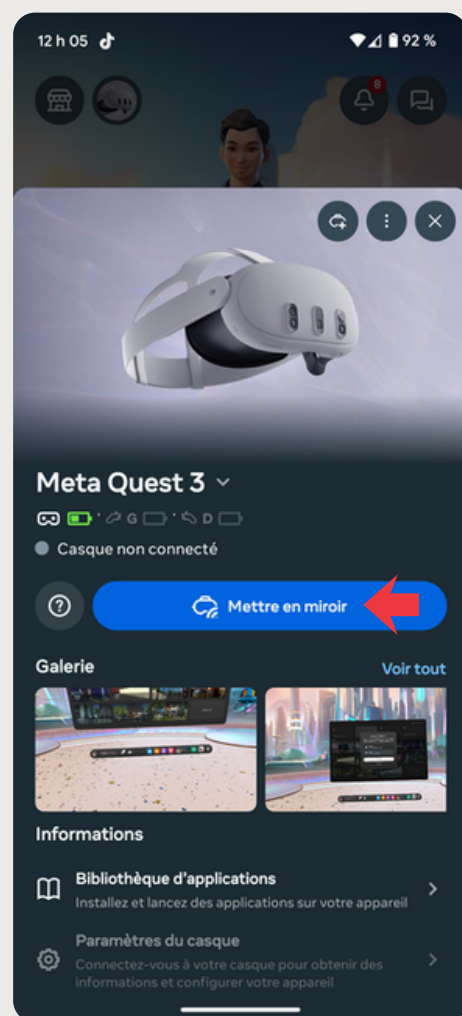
12 h 05

92 %

8

Meta Quest 3

G D

Casque non connecté

Mettre en miroir

Galerie

Voir tout

Informations

Bibliothèque d'applications
Installez et lancez des applications sur votre appareil

Paramètres du casque
Connectez-vous à votre casque pour obtenir des informations et configurer votre appareil